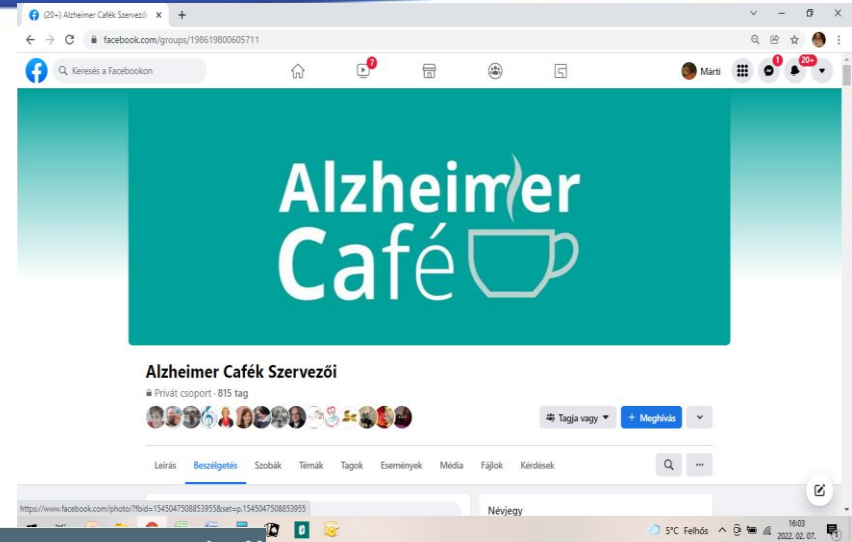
(20+) Alzheimer Cafék Szervezői ×
+
facebook.com/groups/198619800605711
Keresés a Facebookon
7
Márti
1
20+
Alzheimer
Café
Alzheimer Cafék Szervezői
Privát csoport · 815 tag
Tagja vagy
+ Meghívás
Leírás
Beszélgetés
Szobák
Témák
Tagok
Események
Média
Fájlok
Kérdések
https://www.facebook.com/photo/?fbid=1545047508853955&set=p.1545047508853955
Névjegy
5°C Felhős
16:03
2022. 02. 07.